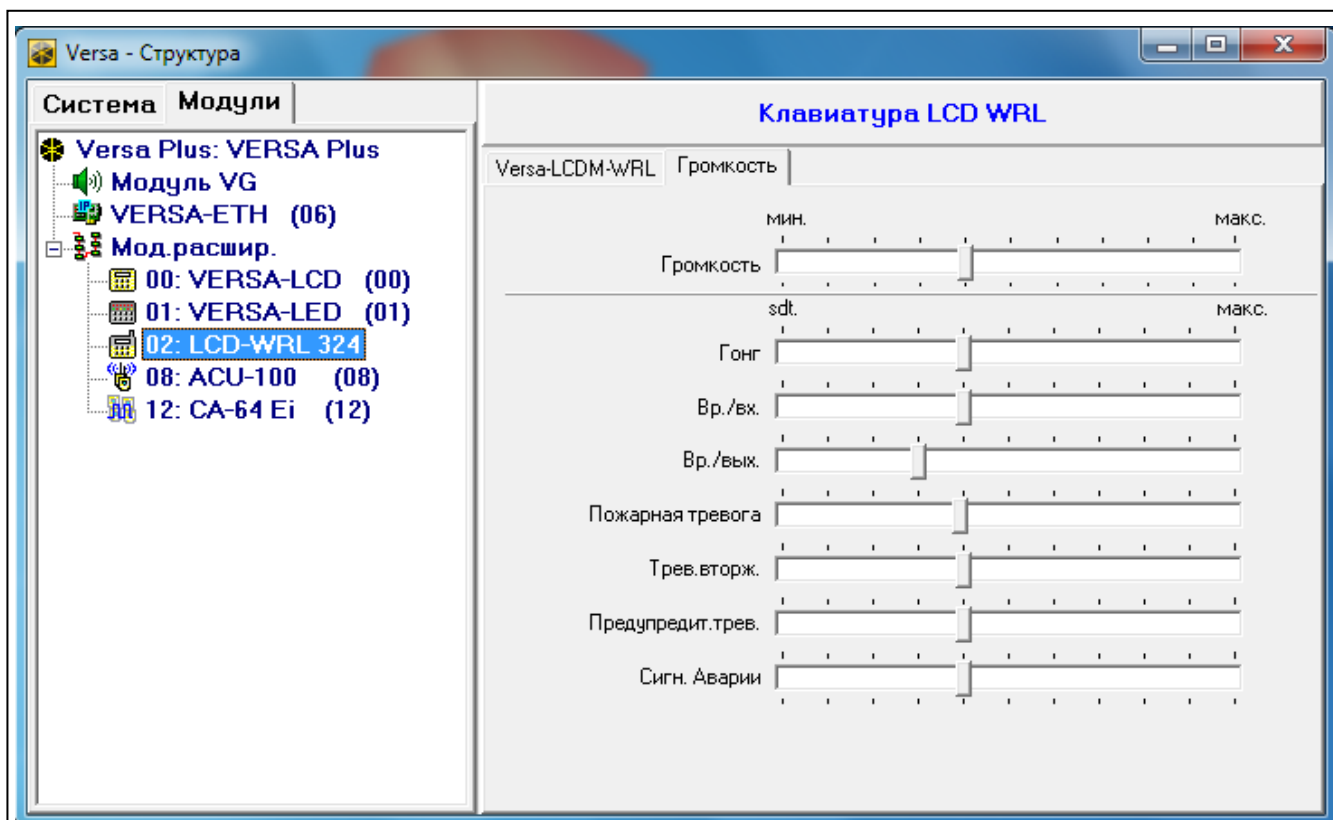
Versa - Структура

Система Модули

Versa Plus: VERSA Plus
Модуль VG
VERSA-ETH (06)
Мод.расшир.
00: VERSA-LCD (00)
01: VERSA-LED (01)
02: LCD-WRL 324
08: ACU-100 (08)
12: CA-64 Ei (12)

Клавиатура LCD WRL

Versa-LCDM-WRL Громкость

мин. макс.
Громкость

sdt. макс.
Гонг
Вр./вх.
Вр./вых.
Пожарная тревога
Трев.вторж.
Предупредит.трев.
Сигн. Аварии